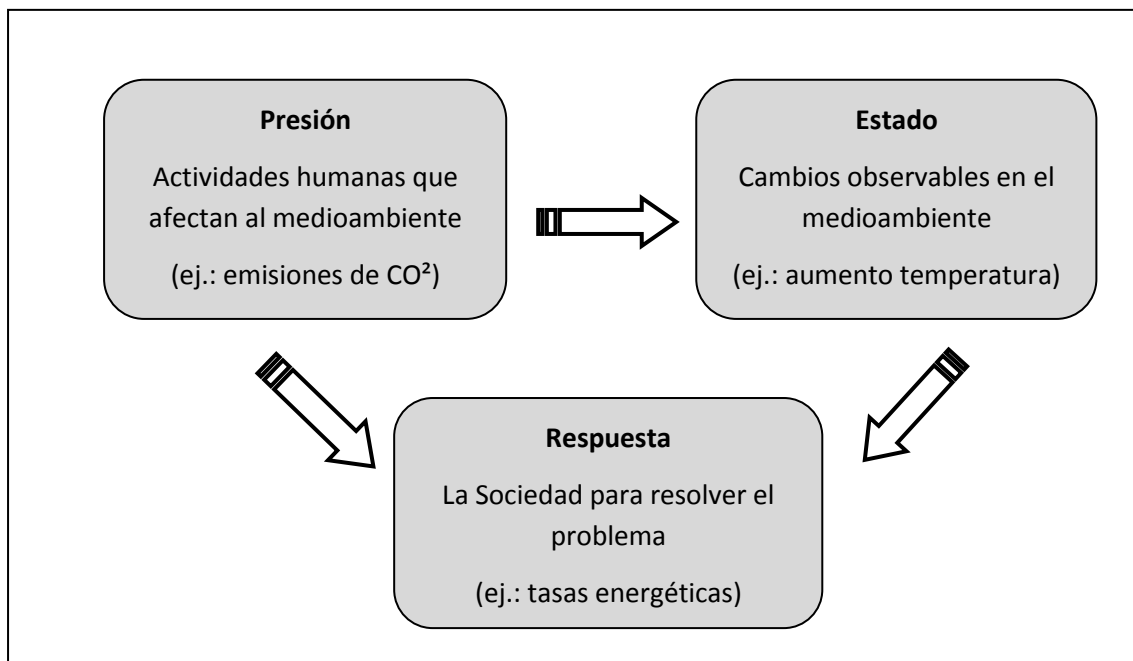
**Presión**

Actividades humanas que afectan al medioambiente

(ej.: emisiones de $CO^2$)

**Estado**

Cambios observables en el medioambiente

(ej.: aumento temperatura)

**Respuesta**

La Sociedad para resolver el problema

(ej.: tasas energéticas)